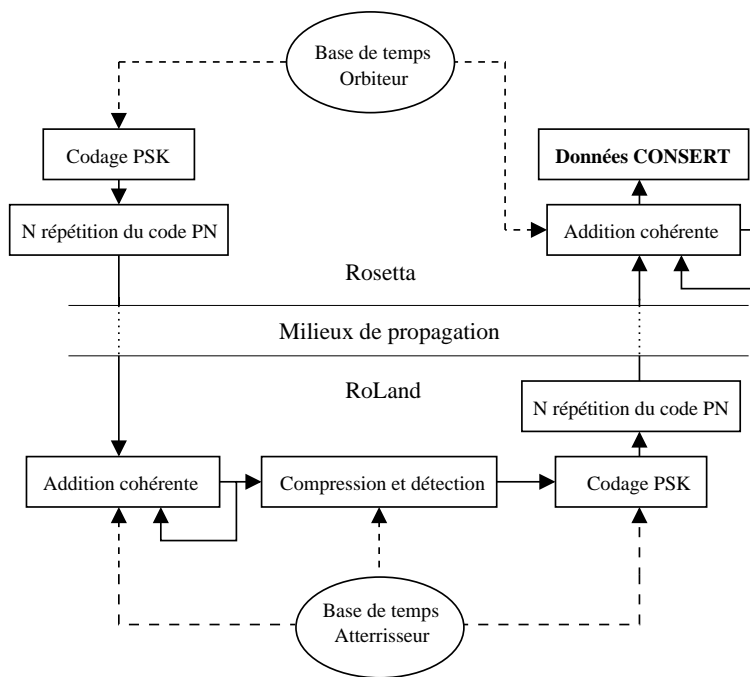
Base de temps Orbiteur

Codage PSK

Données CONSERT

N répétition du code PN

Addition cohérente

Rosetta

Milieux de propagation

RoLand

N répétition du code PN

Addition cohérente

Compression et détection

Codage PSK

Base de temps Atterrisseur